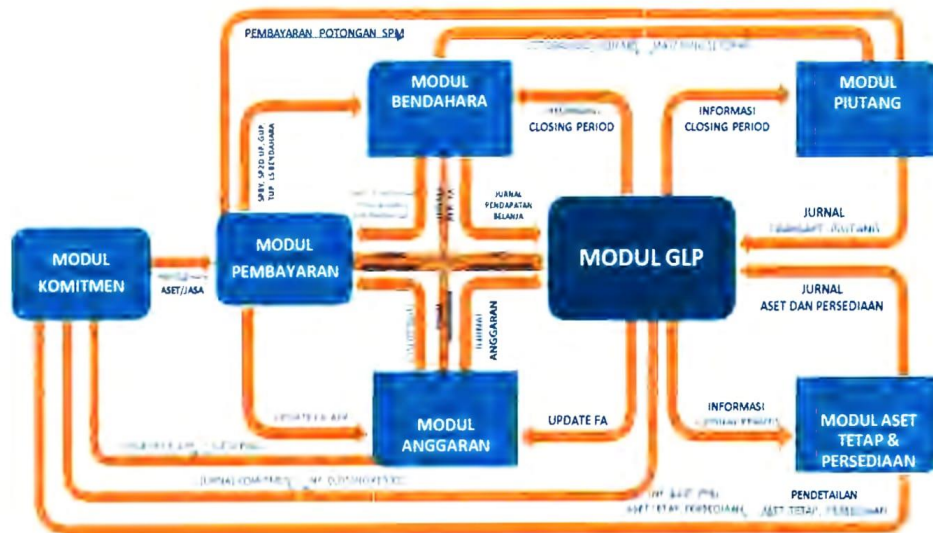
PEMBAYARAN POTONGAN SPM

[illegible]

MODUL BENDAHARA

MODUL PIUTANG

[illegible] CLOSING PERIOD

INFORMASI CLOSING PERIOD

SPBY, SP2D UP, GUP, TUP, LS BENDAHARA

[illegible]

JURNAL PENDAPATAN BELANJA

JURNAL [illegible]

MODUL KOMITMEN

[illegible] ASET/JASA

MODUL PEMBAYARAN

MODUL GLP

JURNAL ASET DAN PERSEDIAAN

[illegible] ANGGARAN

UPDATE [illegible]

MODUL ANGGARAN

UPDATE FA

INFORMASI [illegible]

MODUL ASET TETAP & PERSEDIAAN

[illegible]

JURNAL KOMITMEN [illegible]

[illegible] ASET TETAP PERSEDIAAN

PENDETAILAN ASET TETAP, PERSEDIAAN